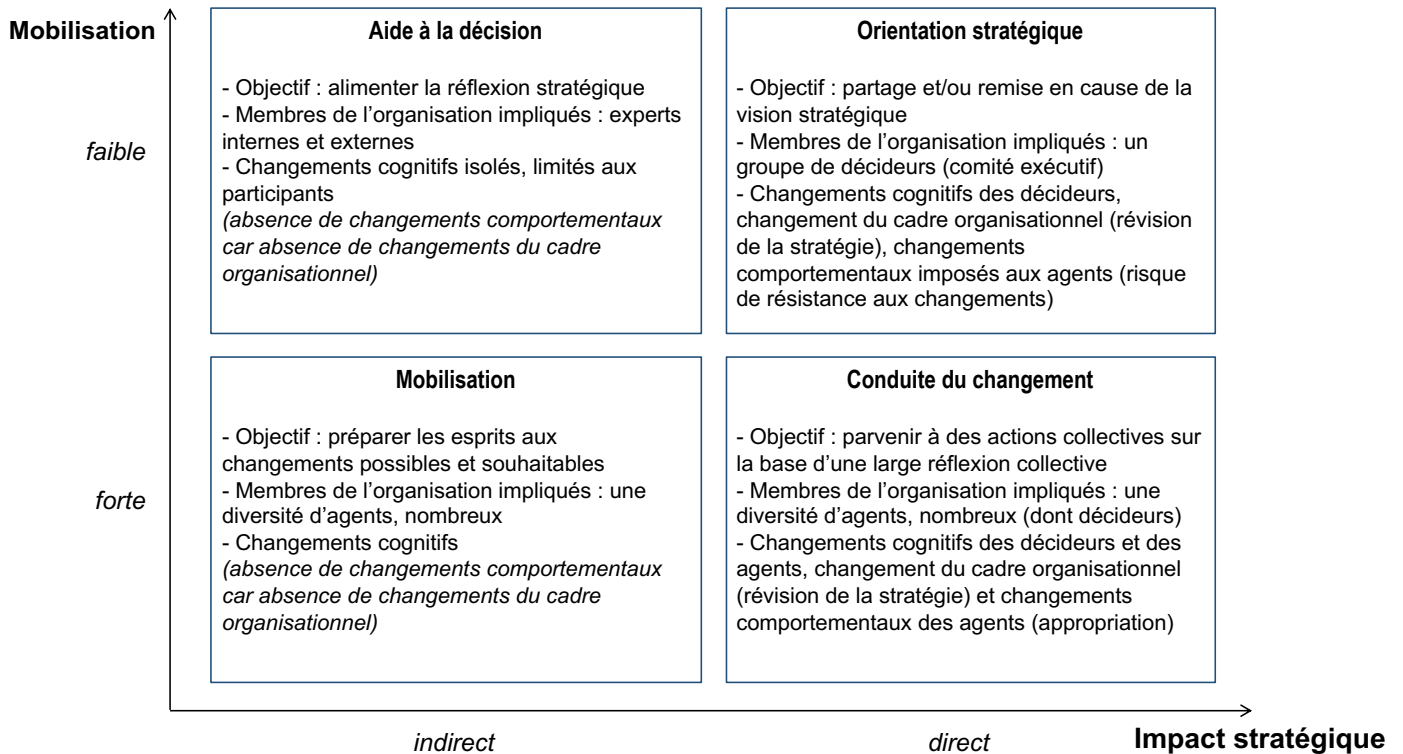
Mobilisation

faible

forte

Aide à la décision

- Objectif : alimenter la réflexion stratégique
- Membres de l'organisation impliqués : experts internes et externes
- Changements cognitifs isolés, limités aux participants
*(absence de changements comportementaux car absence de changements du cadre organisationnel)*

Orientation stratégique

- Objectif : partage et/ou remise en cause de la vision stratégique
- Membres de l'organisation impliqués : un groupe de décideurs (comité exécutif)
- Changements cognitifs des décideurs, changement du cadre organisationnel (révision de la stratégie), changements comportementaux imposés aux agents (risque de résistance aux changements)

Mobilisation

- Objectif : préparer les esprits aux changements possibles et souhaitables
- Membres de l'organisation impliqués : une diversité d'agents, nombreux
- Changements cognitifs
*(absence de changements comportementaux car absence de changements du cadre organisationnel)*

Conduite du changement

- Objectif : parvenir à des actions collectives sur la base d'une large réflexion collective
- Membres de l'organisation impliqués : une diversité d'agents, nombreux (dont décideurs)
- Changements cognitifs des décideurs et des agents, changement du cadre organisationnel (révision de la stratégie) et changements comportementaux des agents (appropriation)

indirect

direct

Impact stratégique